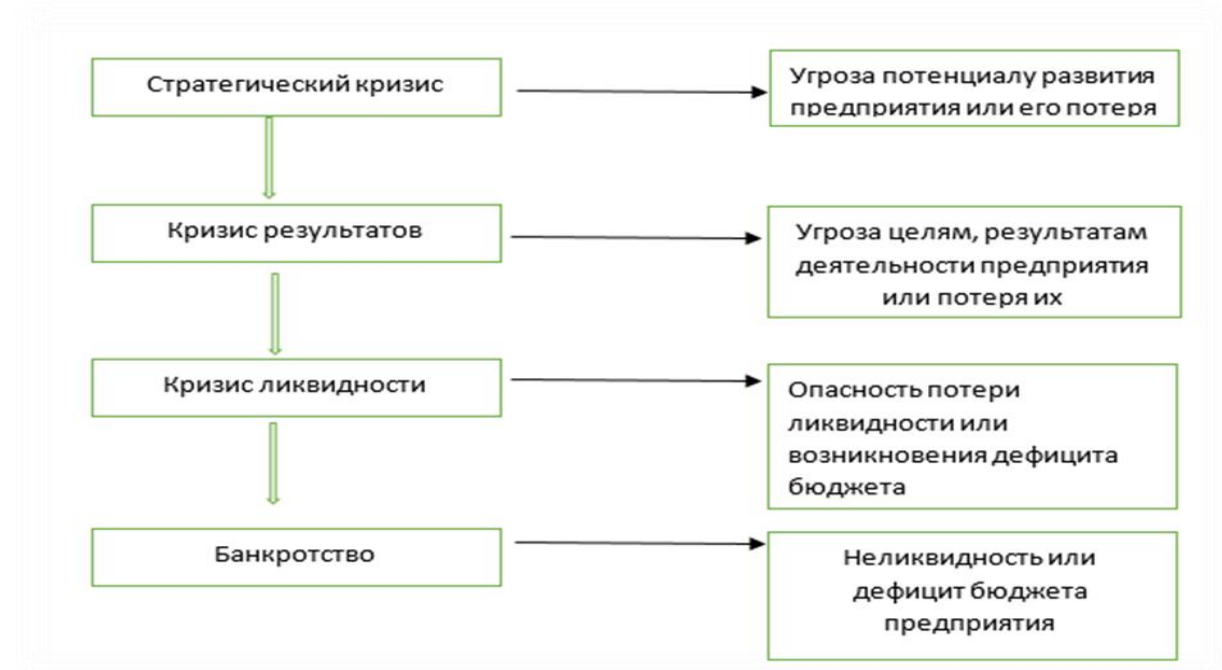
Стратегический кризис

Угроза потенциалу развития предприятия или его потеря

Кризис результатов

Угроза целям, результатам деятельности предприятия или потеря их

Кризис ликвидности

Опасность потери ликвидности или возникновения дефицита бюджета

Банкротство

Неликвидность или дефицит бюджета предприятия